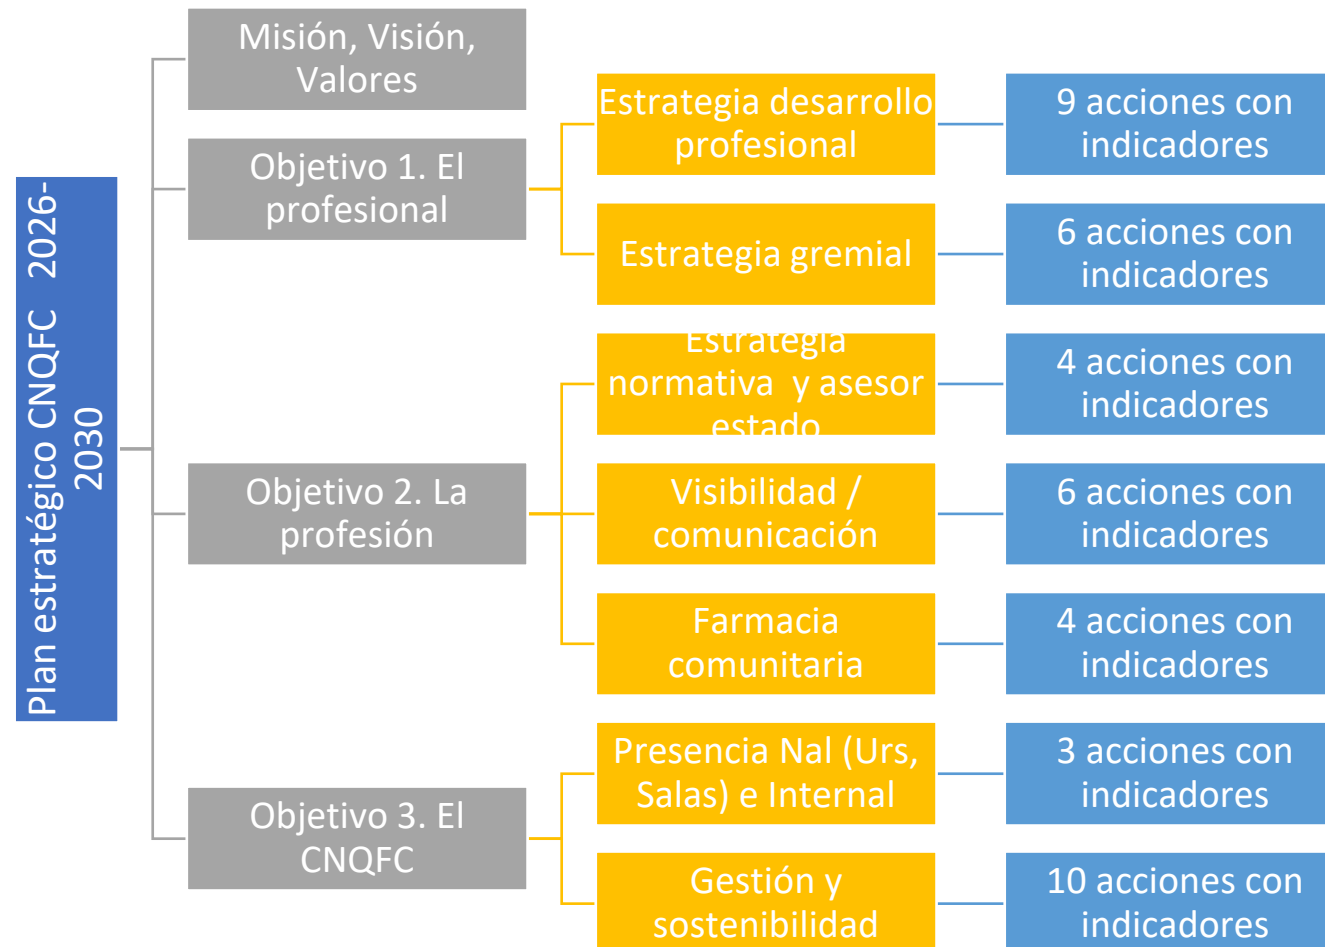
Plan estratégico CNQFC 2026-2030

Misión, Visión, Valores

Objetivo 1. El profesional

Estrategia desarrollo profesional

9 acciones con indicadores

Estrategia gremial

6 acciones con indicadores

Objetivo 2. La profesión

Estrategia normativa y asesor estado

4 acciones con indicadores

Visibilidad / comunicación

6 acciones con indicadores

Farmacia comunitaria

4 acciones con indicadores

Objetivo 3. El CNQFC

Presencia Nal (Urs, Salas) e Internal

3 acciones con indicadores

Gestión y sostenibilidad

10 acciones con indicadores